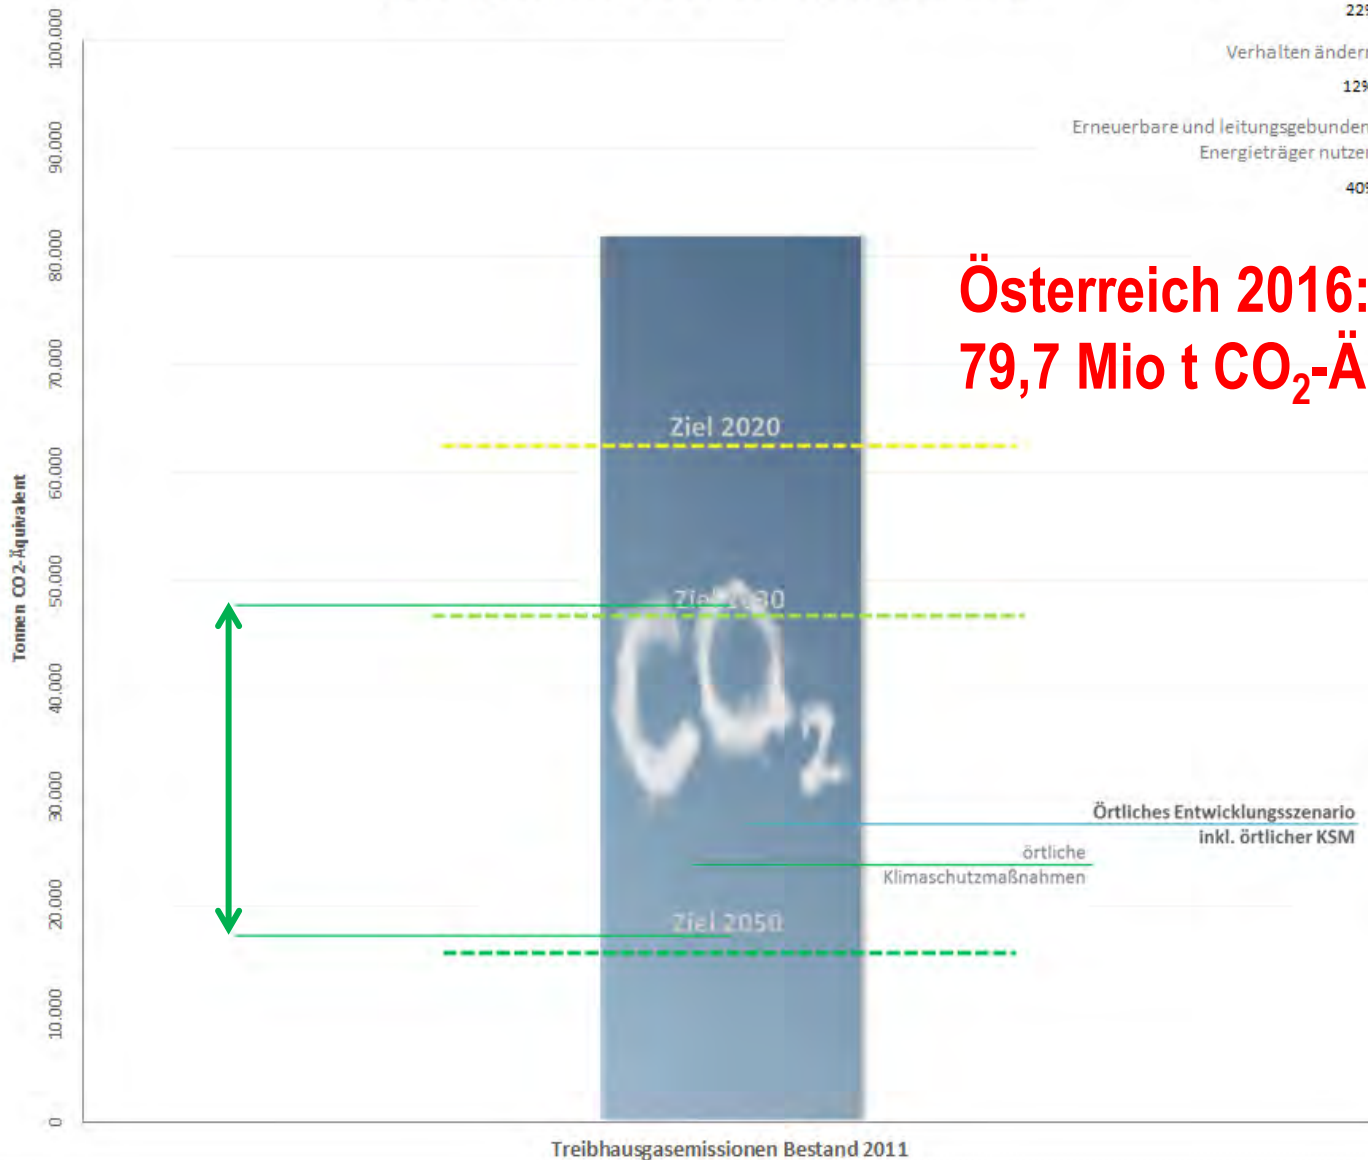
22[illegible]

Verhalten ände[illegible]

12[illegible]

Erneuerbare und leitungsgebunden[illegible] Energieträger nutze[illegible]

40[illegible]

Österreich 2016: 79,7 Mio t $CO_2$-Ä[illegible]

100.000

90.000

80.000

70.000

60.000

50.000

40.000

30.000

20.000

10.000

0

Tonnen CO2-Äquivalent

Ziel 2020

Ziel 2030

$CO_2$

Örtliches Entwicklungsszenario inkl. örtlicher KSM

örtliche Klimaschutzmaßnahmen

Ziel 2050

Treibhausgasemissionen Bestand 2011